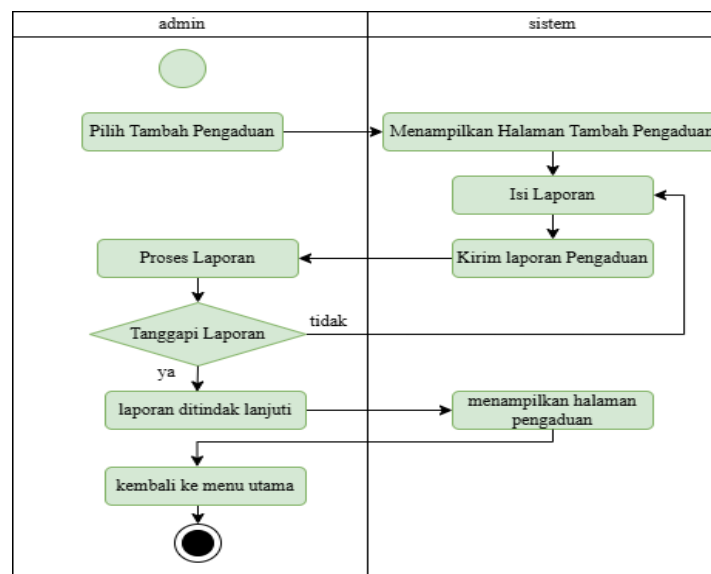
admin

sistem

Pilih Tambah Pengaduan

Menampilkan Halaman Tambah Pengaduan

Isi Laporan

Proses Laporan

Kirim laporan Pengaduan

Tanggapi Laporan

tidak

ya

laporan ditindak lanjuti

menampilkan halaman pengaduan

kembali ke menu utama